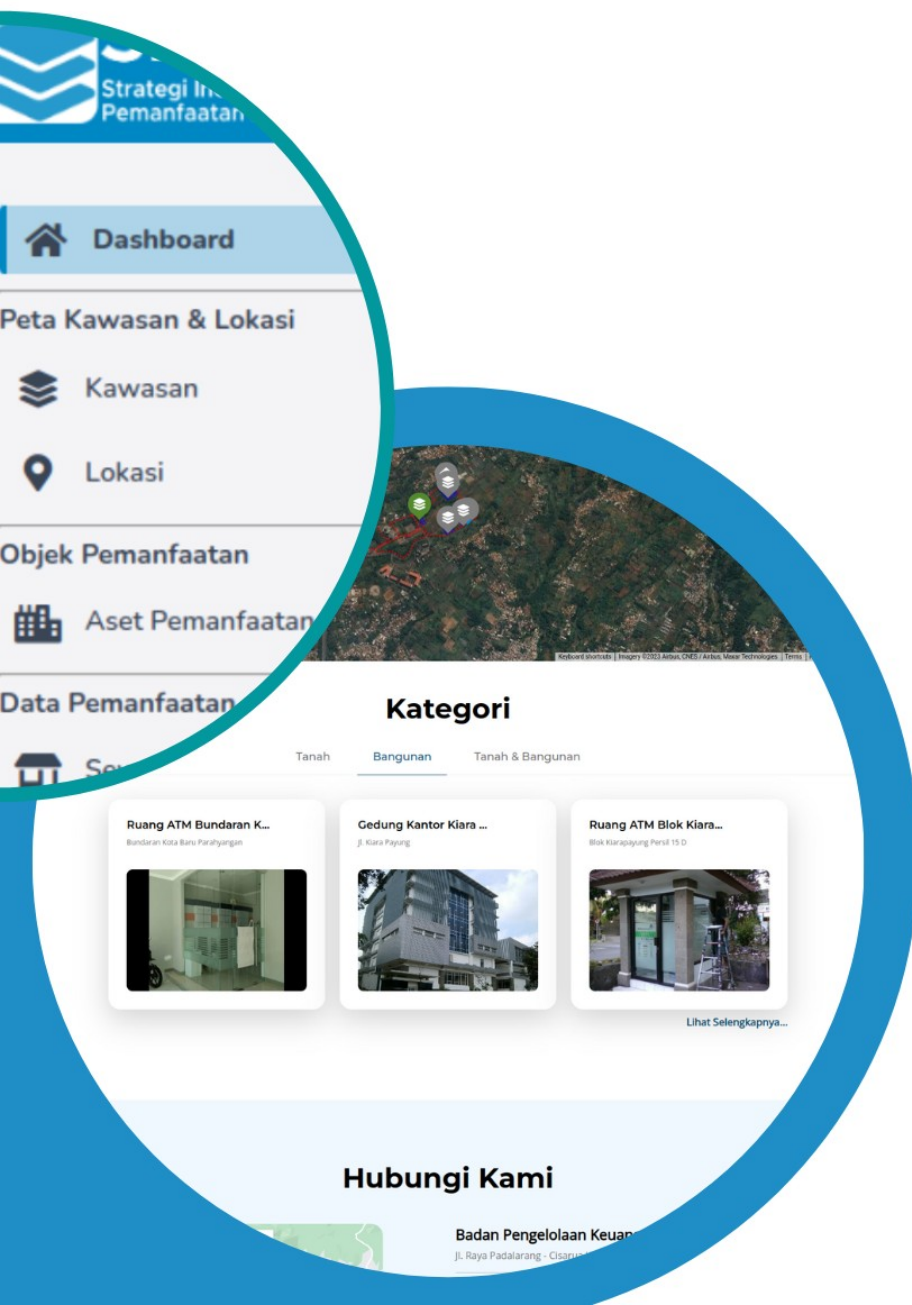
Strategi In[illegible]
Pemanfaatan

Dashboard

Peta Kawasan & Lokasi

Kawasan

Lokasi

Objek Pemanfaatan

Aset Pemanfaatan

Data Pemanfaatan

Se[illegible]

Keyboard shortcuts | Imagery ©2023 Airbus, CNES / Airbus, Maxar Technologies | Terms

Kategori

Tanah
Bangunan
Tanah & Bangunan

Ruang ATM Bundaran K...
Bundaran Kota Baru Parahyangan

Gedung Kantor Kiara ...
Jl. Kiara Payung

Ruang ATM Blok Kiara...
Blok Kiarapayung Persil 15 D

Lihat Selengkapnya...

Hubungi Kami

Badan Pengelolaan Keuan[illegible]
Jl. Raya Padalarang - Cisaru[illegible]